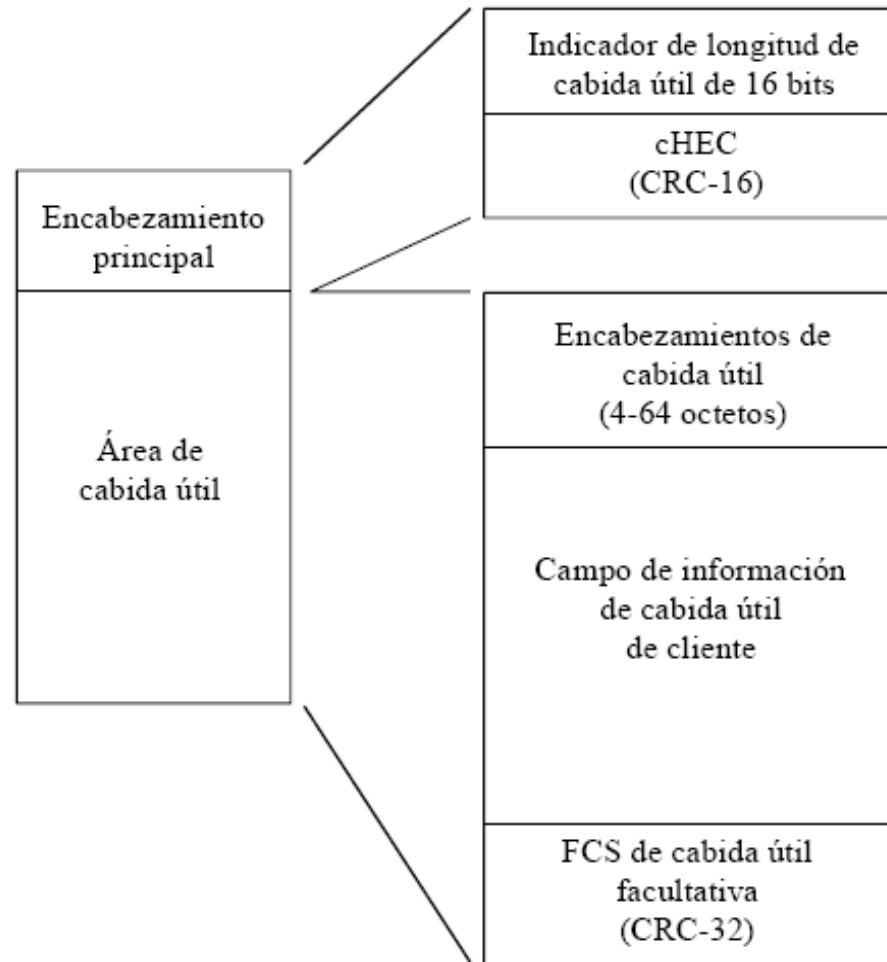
Encabezamiento principal

Área de cabida útil

Indicador de longitud de cabida útil de 16 bits

cHEC
(CRC-16)

Encabezamientos de cabida útil
(4-64 octetos)

Campo de información de cabida útil de cliente

FCS de cabida útil facultativa
(CRC-32)